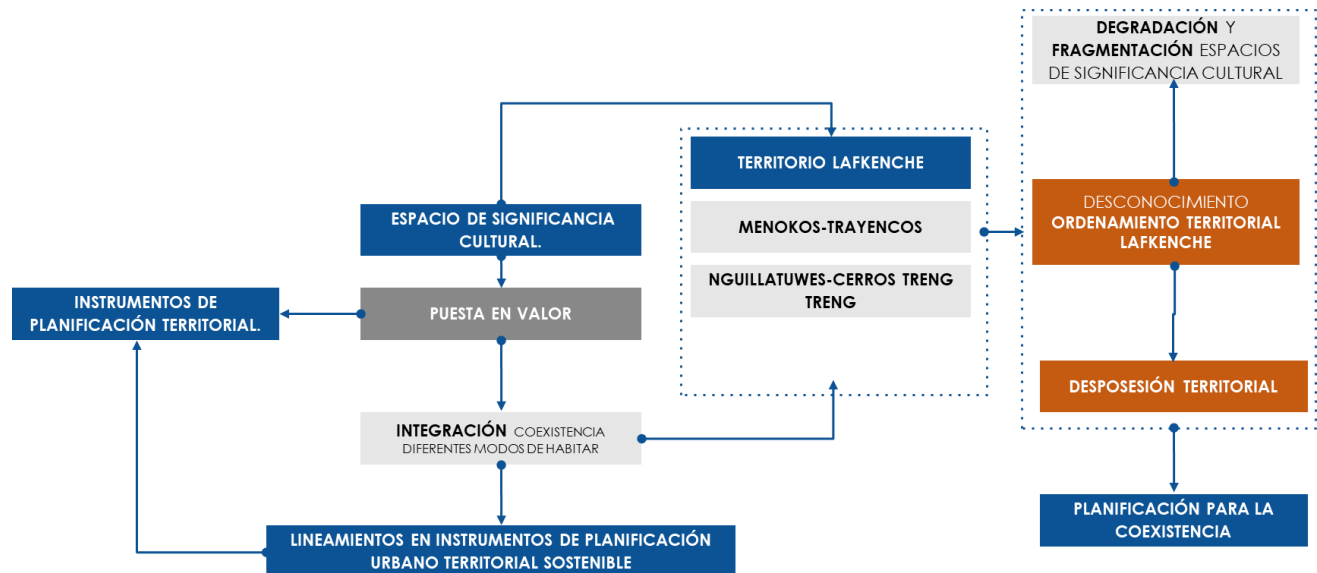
DEGRADACIÓN Y FRAGMENTACIÓN ESPACIOS DE SIGNIFICANCIA CULTURAL

TERRITORIO LAFKENCHE

MENOKOS-TRAYENCOS

NGUILLATUWES-CERROS TRENG TRENG

ESPACIO DE SIGNIFICANCIA CULTURAL.

INSTRUMENTOS DE PLANIFICACIÓN TERRITORIAL.

PUESTA EN VALOR

INTEGRACIÓN COEXISTENCIA DIFERENTES MODOS DE HABITAR

LINEAMIENTOS EN INSTRUMENTOS DE PLANIFICACIÓN URBANO TERRITORIAL SOSTENIBLE

DESCONOCIMIENTO ORDENAMIENTO TERRITORIAL LAFKENCHE

DESPOSESIÓN TERRITORIAL

PLANIFICACIÓN PARA LA COEXISTENCIA